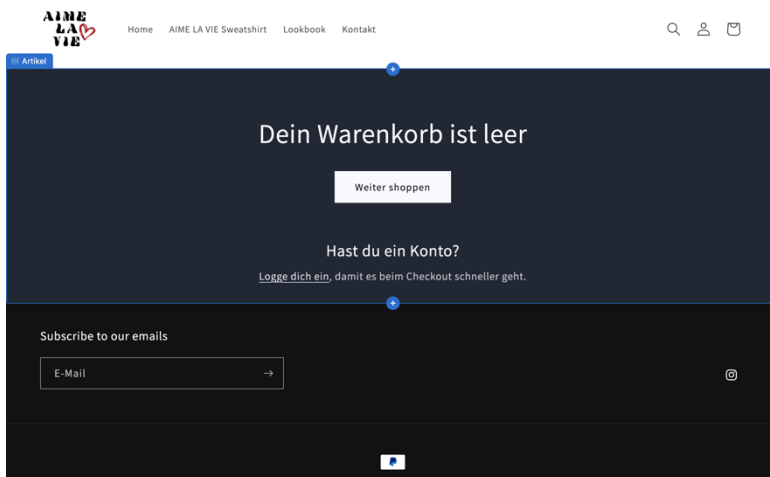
AIME LA VIE

Home AIME LA VIE Sweatshirt Lookbook Kontakt

Artikel

Dein Warenkorb ist leer

Weiter shoppen

Hast du ein Konto?

Logge dich ein, damit es beim Checkout schneller geht.

Subscribe to our emails

E-Mail